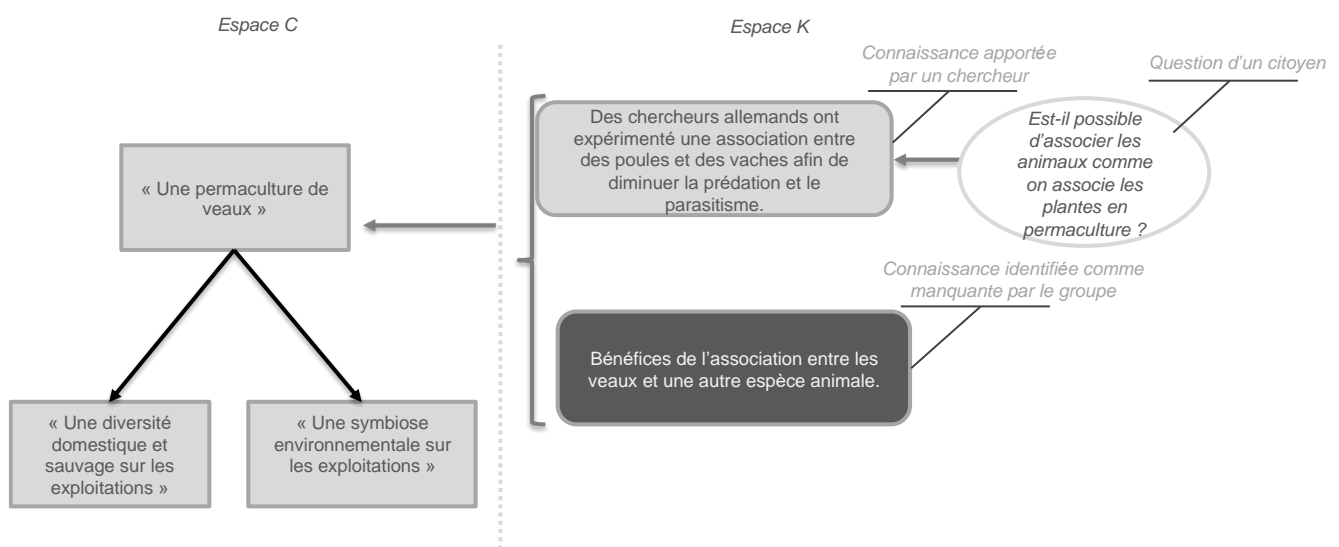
Espace C

« Une permaculture de veaux »

« Une diversité domestique et sauvage sur les exploitations »

« Une symbiose environnementale sur les exploitations »

Espace K

Connaissance apportée par un chercheur

Question d'un citoyen

Des chercheurs allemands ont expérimenté une association entre des poules et des vaches afin de diminuer la prédation et le parasitisme.

Est-il possible d'associer les animaux comme on associe les plantes en permaculture ?

Connaissance identifiée comme manquante par le groupe

Bénéfices de l'association entre les veaux et une autre espèce animale.